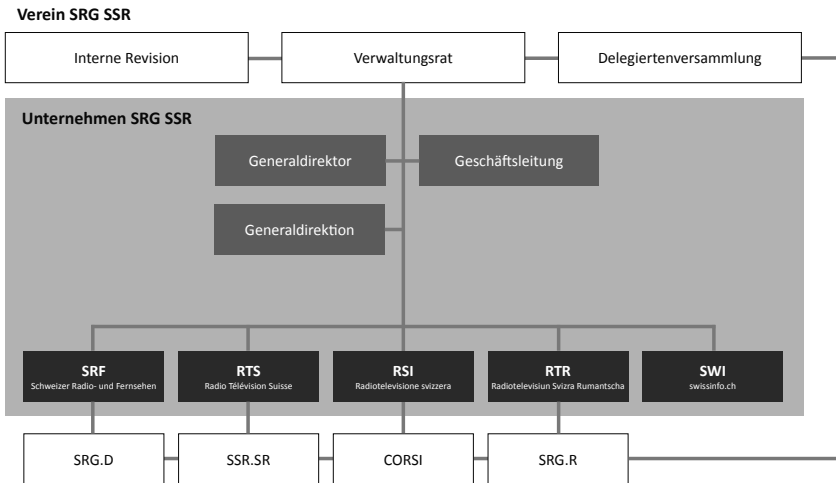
Verein SRG SSR

Interne Revision

Verwaltungsrat

Delegiertenversammlung

Unternehmen SRG SSR

Generaldirektor

Geschäftsleitung

Generaldirektion

SRF
Schweizer Radio- und Fernsehen

RTS
Radio Télévision Suisse

RSI
Radiotelevisione svizzera

RTR
Radiotelevisiun Svizra Rumantscha

SWI
swissinfo.ch

SRG.D

SSR.SR

CORSI

SRG.R